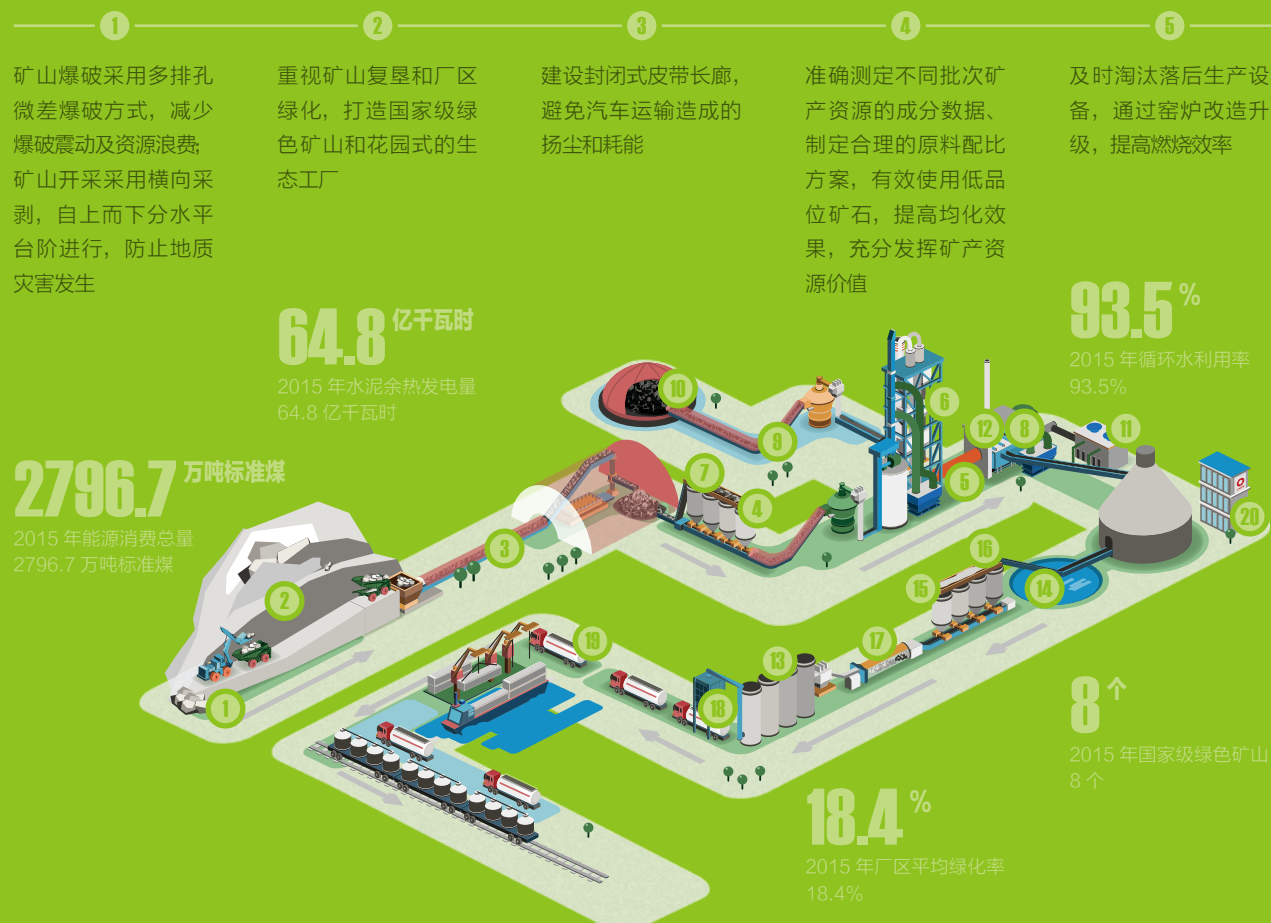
1

矿山爆破采用多排孔微差爆破方式，减少爆破震动及资源浪费;矿山开采采用横向采剥，自上而下分水平台阶进行，防止地质灾害发生

2

重视矿山复垦和厂区绿化，打造国家级绿色矿山和花园式的生态工厂

3

建设封闭式皮带长廊，避免汽车运输造成的扬尘和耗能

4

准确测定不同批次矿产资源的成分数据、制定合理的原料配比方案，有效使用低品位矿石，提高均化效果，充分发挥矿产资源价值

5

及时淘汰落后生产设备，通过窑炉改造升级，提高燃烧效率

64.8 亿千瓦时
2015 年水泥余热发电量
64.8 亿千瓦时

93.5 %
2015 年循环水利用率
93.5%

2796.7 万吨标准煤
2015 年能源消费总量
2796.7 万吨标准煤

8 个
2015 年国家级绿色矿山
8 个

18.4 %
2015 年厂区平均绿化率
18.4%

1 2 3 4 5 6 7 8 9 10 11 12 13 14 15 16 17 18 19 20